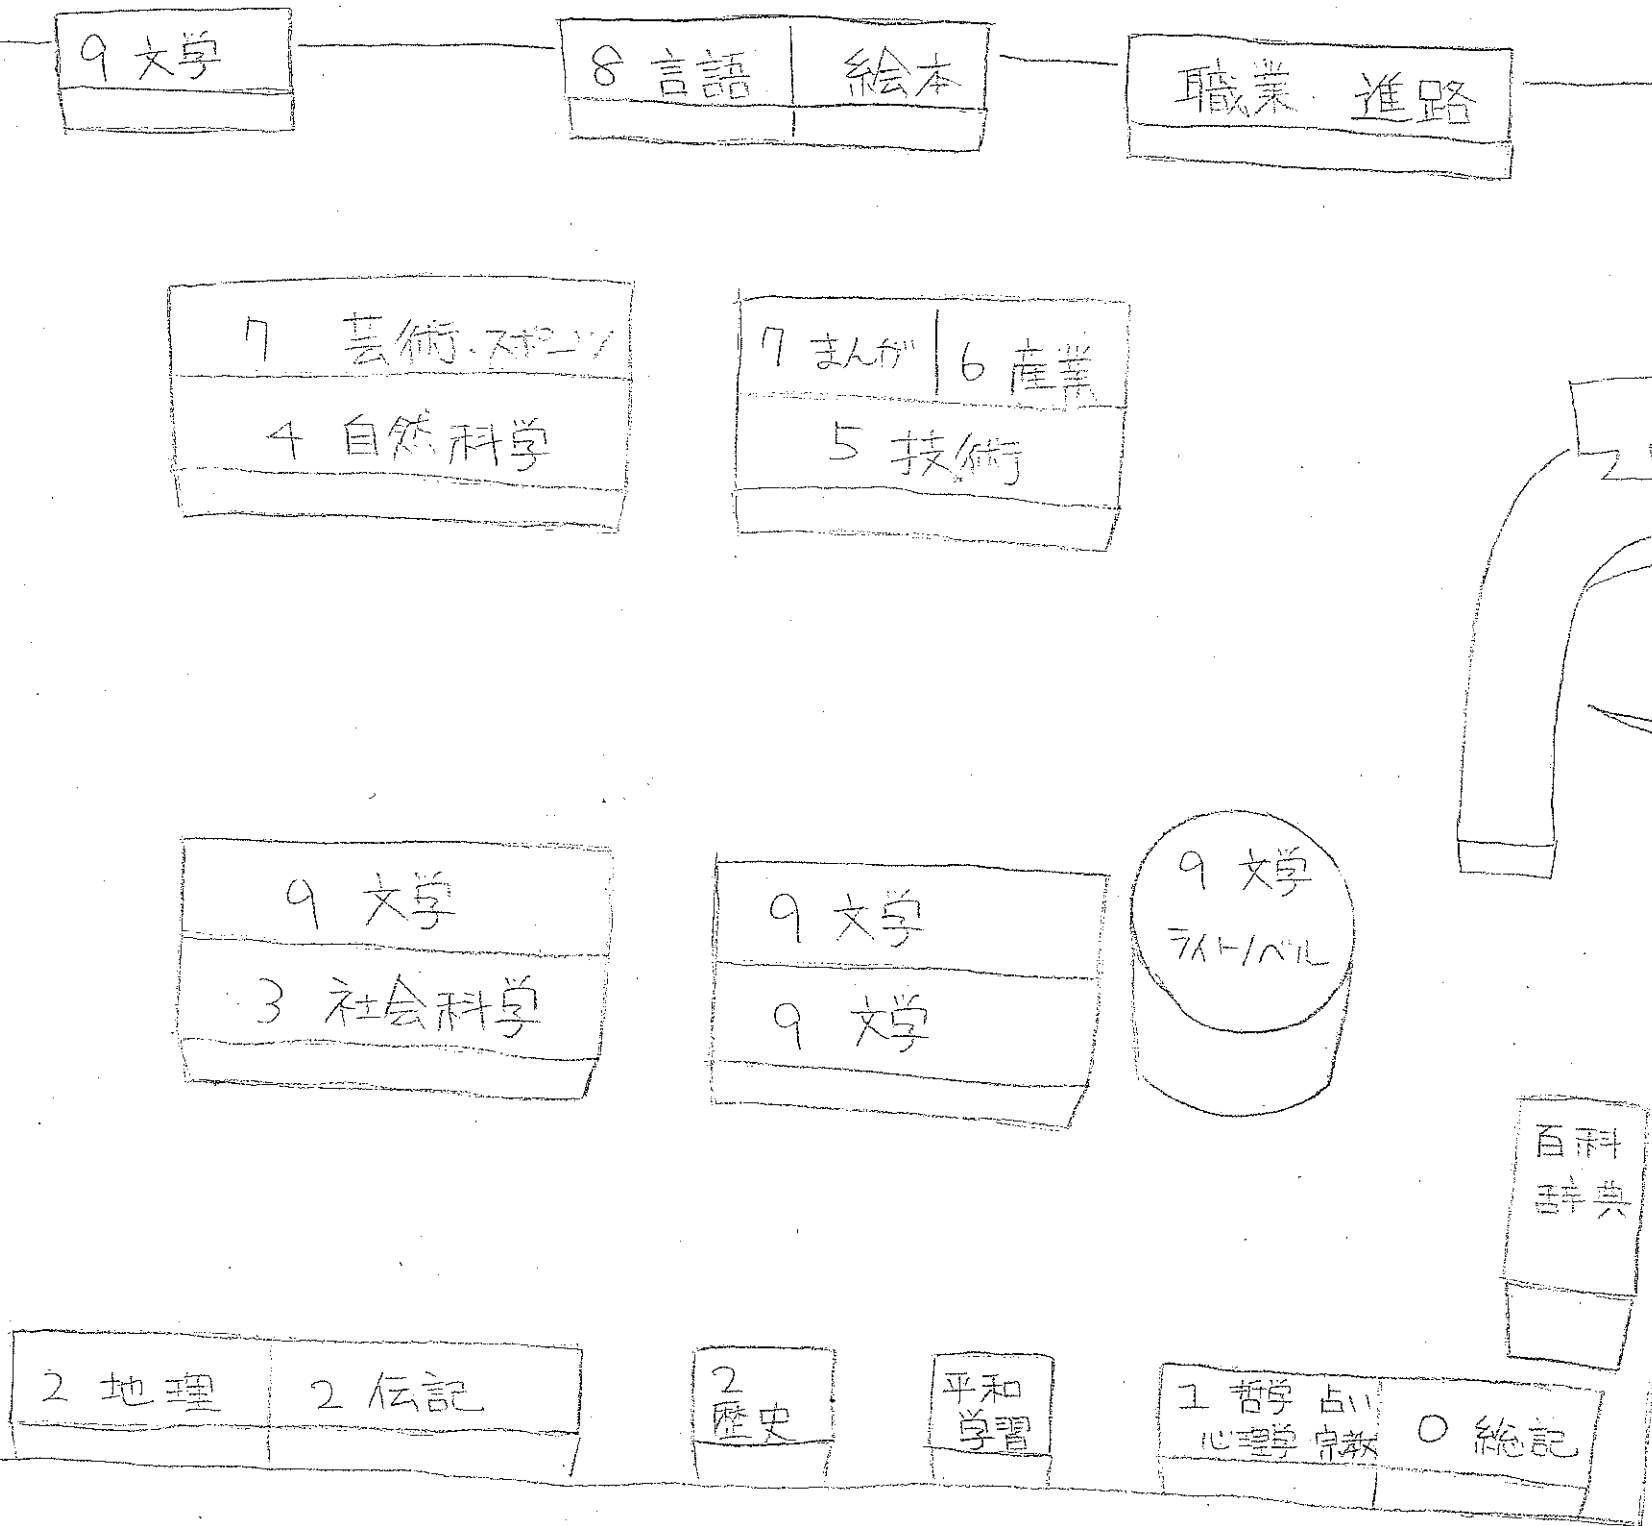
9 文学

8 言語 | 絵本

職業 進路

7 芸術・スポーツ
4 自然科学

7 まんが | 6 産業
5 技術

9 文学
3 社会科学

9 文学
9 文学

9 文学
ライトノベル

百科辞典

2 地理 | 2 伝記

2 歴史

平和学習

1 哲学 占い 心理学 宗教 | 0 総記